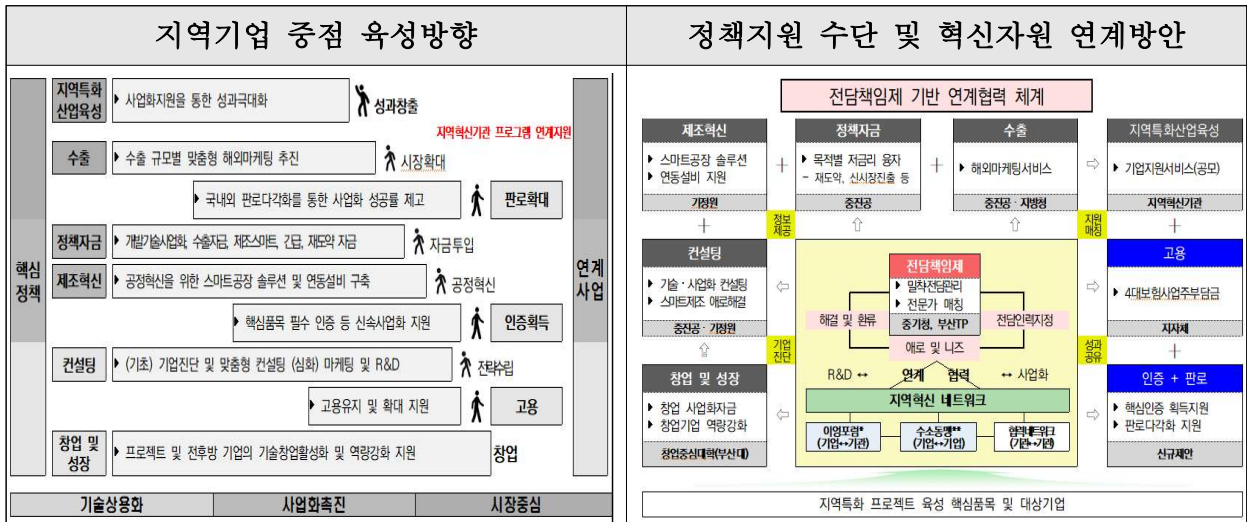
지역기업 중점 육성방향

지역특화 산업육성
▸ 사업화지원을 통한 성과극대화
성과창출
지역혁신기관 프로그램 연계지원

수출
▸ 수출 규모별 맞춤형 해외마케팅 추진
시장확대
▸ 국내외 판로다각화를 통한 사업화 성공률 제고
판로확대

핵심 정책

정책자금
▸ 개발기술사업화, 수출자금, 제조스마트, 긴급, 재도약 자금
자금투입

제조혁신
▸ 공정혁신을 위한 스마트공장 솔루션 및 연동설비 구축
공정혁신
▸ 핵심품목 필수 인증 등 신속사업화 지원
인증획득

컨설팅
▸ (기초) 기업진단 및 맞춤형 컨설팅 (심화) 마케팅 및 R&D
전략수립
▸ 고용유지 및 확대 지원
고용

창업 및 성장
▸ 프로젝트 및 전후방 기업의 기술창업활성화 및 역량강화 지원
창업

연계 사업

기술상용화 | 사업화촉진 | 시장중심

정책지원 수단 및 혁신자원 연계방안

전담책임제 기반 연계협력 체계

제조혁신
▸ 스마트공장 솔루션
▸ 연동설비 지원
기정원

정책자금
▸ 목적별 저금리 융자
- 재도약, 신시장진출 등
중진공

수출
▸ 해외마케팅서비스
중진공 · 지방청

지역특화산업육성
▸ 기업지원서비스(공모)
지역혁신기관

정보 제공
지원 매칭

컨설팅
▸ 기술 · 사업화 컨설팅
▸ 스마트제조 애로해결
중진공 · 기정원

전담책임제
▸ 밀착전담관리
▸ 전문가 매칭
중기청, 부산TP
해결 및 환류
전담인력지정
애로 및 니즈

고용
▸ 4대보험사업주부담금
지자체

기업 진단
성과 공유

R&D ↔ 연계 협력 ↔ 사업화
지역혁신 네트워크
이업포럼* (기업↔기관)
수소동맹** (기업↔기업)
협력네트워크 (기관↔기관)

창업 및 성장
▸ 창업 사업화자금
▸ 창업기업 역량강화
창업중심대학(부산대)

인증 + 판로
▸ 핵심인증 획득지원
▸ 판로다각화 지원
신규제안

지역특화 프로젝트 육성 핵심품목 및 대상기업